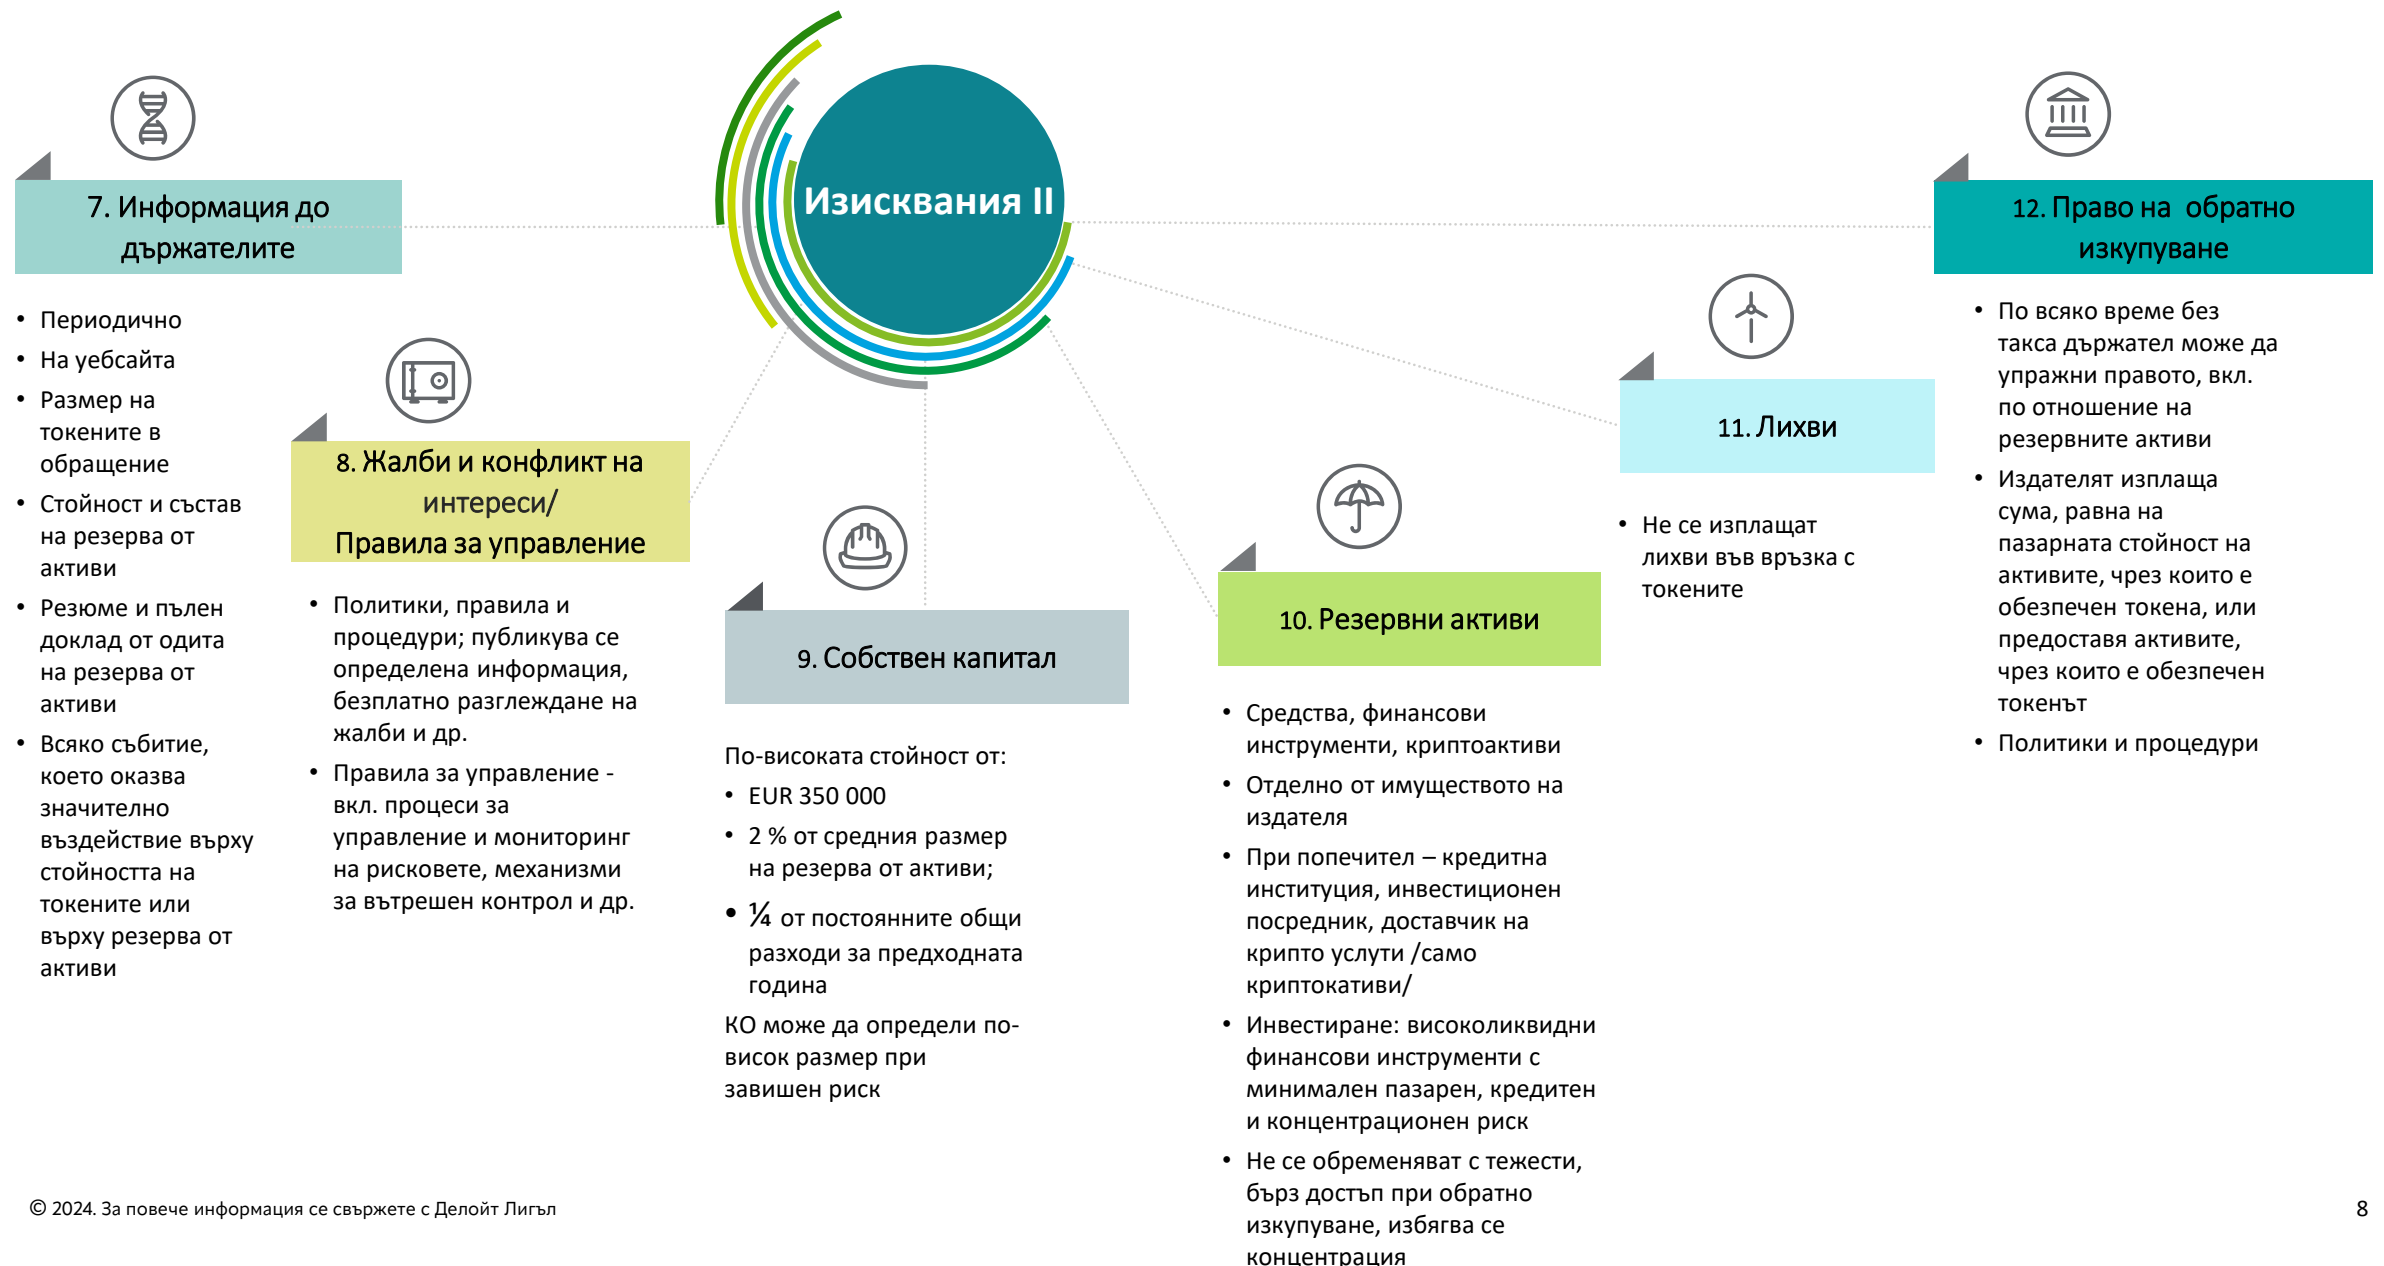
Изисквания II

7. Информация до държателите

- Периодично
- На уебсайта
- Размер на токените в обращение
- Стойност и състав на резерва от активи
- Резюме и пълен доклад от одита на резерва от активи
- Всяко събитие, което оказва значително въздействие върху стойността на токените или върху резерва от активи

8. Жалби и конфликт на интереси/ Правила за управление

- Политики, правила и процедури; публикува се определена информация, безплатно разглеждане на жалби и др.
- Правила за управление - вкл. процеси за управление и мониторинг на рисковете, механизми за вътрешен контрол и др.

9. Собствен капитал

По-високата стойност от:
- EUR 350 000
- 2 % от средния размер на резерва от активи;
- ¼ от постоянните общи разходи за предходната година

КО може да определи по-висок размер при завишен риск

10. Резервни активи

- Средства, финансови инструменти, криптоактиви
- Отделно от имуществото на издателя
- При попечител – кредитна институция, инвестиционен посредник, доставчик на крипто услути /само криптокативи/
- Инвестиране: високоликвидни финансови инструменти с минимален пазарен, кредитен и концентрационен риск
- Не се обременяват с тежести, бърз достъп при обратно изкупуване, избягва се концентрация

11. Лихви

- Не се изплащат лихви във връзка с токените

12. Право на обратно изкупуване

- По всяко време без такса държател може да упражни правото, вкл. по отношение на резервните активи
- Издателят изплаща сума, равна на пазарната стойност на активите, чрез които е обезпечен токена, или предоставя активите, чрез които е обезпечен токенът
- Политики и процедури

© 2024. За повече информация се свържете с Делойт Лигъл

8